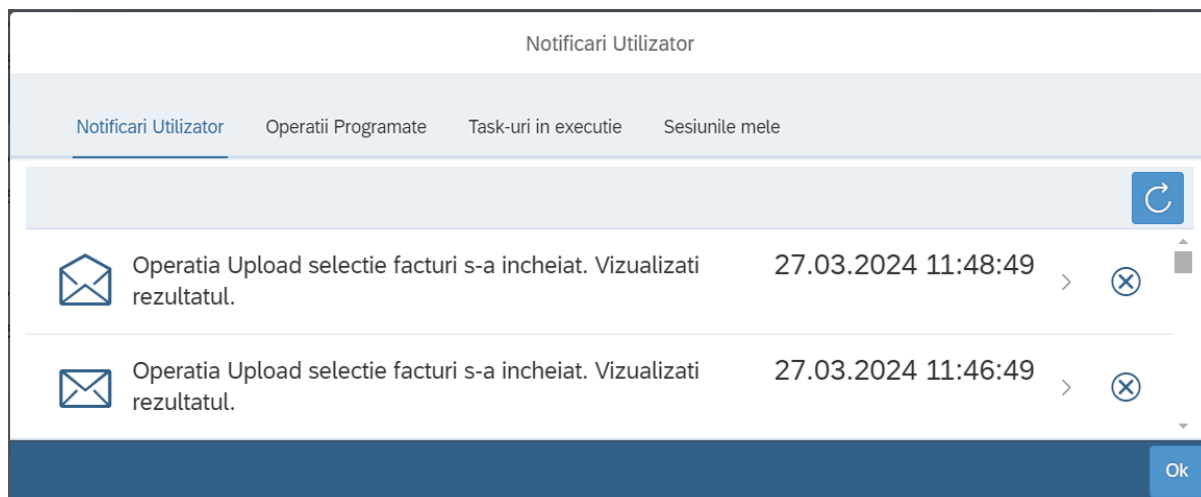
Notificari Utilizator

Notificari Utilizator Operatii Programate Task-uri in executie Sesiunile mele

Operatia Upload selectie facturi s-a incheiat. Vizualizati rezultatul.
27.03.2024 11:48:49

Operatia Upload selectie facturi s-a incheiat. Vizualizati rezultatul.
27.03.2024 11:46:49

Ok